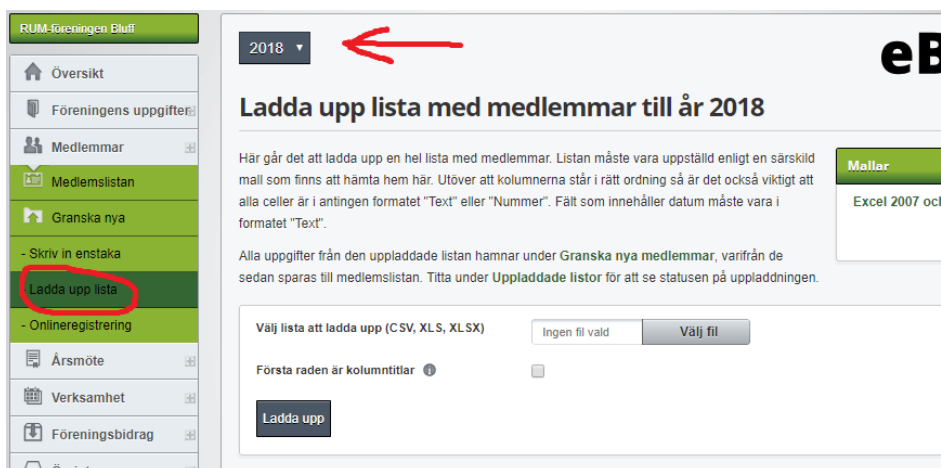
RUM-föreningen Bluff

Översikt

Föreningens uppgifter

Medlemmar

Medlemslistan

Granska nya

- Skriv in enstaka

Ladda upp lista

- Onlineregistrering

Årsmöte

Verksamhet

Föreningsbidrag

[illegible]

2018 ▾

eB

Ladda upp lista med medlemmar till år 2018

Här går det att ladda upp en hel lista med medlemmar. Listan måste vara uppställd enligt en särskild mall som finns att hämta hem här. Utöver att kolumnerna står i rätt ordning så är det också viktigt att alla celler är i antingen formatet "Text" eller "Nummer". Fält som innehåller datum måste vara i formatet "Text".

Alla uppgifter från den uppladdade listan hamnar under Granska nya medlemmar, varifrån de sedan sparas till medlemslistan. Titta under Uppladdade listor för att se statusen på uppladdningen.

Mallar

Excel 2007 och

Välj lista att ladda upp (CSV, XLS, XLSX)

Ingen fil vald

Välj fil

Första raden är kolumntitlar

Ladda upp